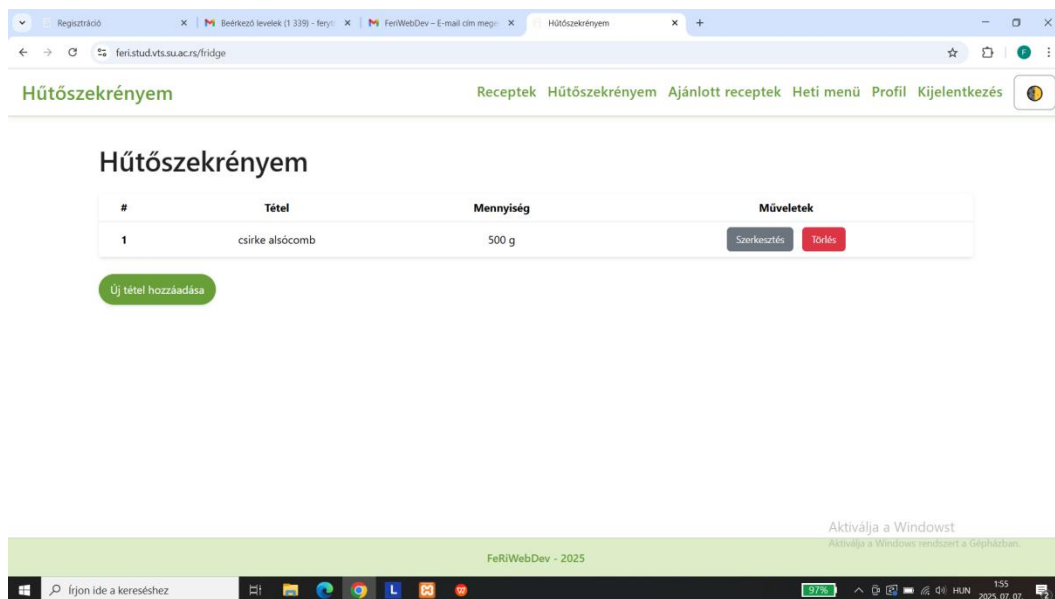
Regisztráció
Beérkező levelek (1 339) - feryt
FeriWebDev – E-mail cím mege
Hűtőszekrényem
feri.stud.vts.su.ac.rs/fridge

Hűtőszekrényem

Receptek Hűtőszekrényem Ajánlott receptek Heti menü Profil Kijelentkezés

Hűtőszekrényem

| # | Tétel | Mennyiség | Műveletek |
|---|---|---|---|
| 1 | csirke alsócomb | 500 g | Szerkesztés Törlés |

Új tétel hozzáadása

Aktiválja a Windowst
Aktiválja a Windows rendszert a Gépházban.

FeRiWebDev - 2025

Írjon ide a kereséshez
97%
HUN
1:55
2025. 07. 07.